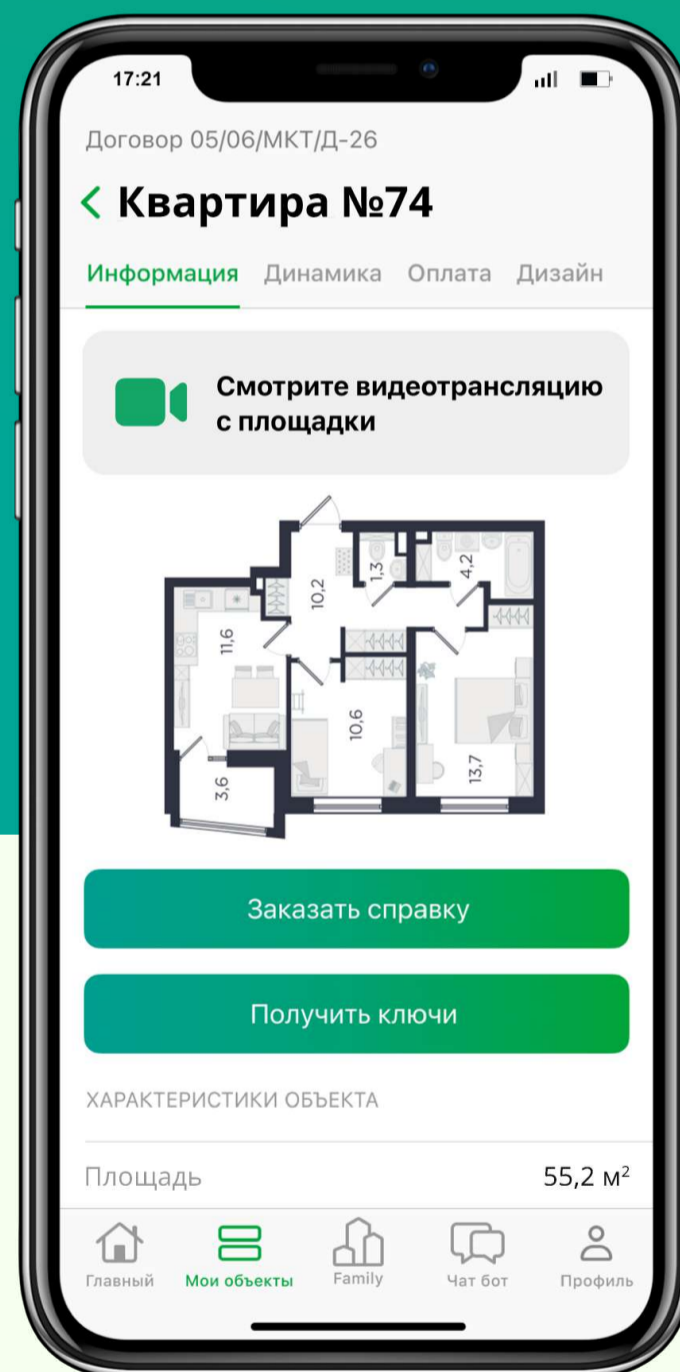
17:21

Договор 05/06/МКТ/Д-26

Квартира №74

Информация Динамика Оплата Дизайн

Смотрите видеотрансляцию с площадки

10,2
1,3
4,2
11,6
10,6
13,7
3,6

Заказать справку

Получить ключи

ХАРАКТЕРИСТИКИ ОБЪЕКТА

Площадь 55,2 м$^2$

Главный Мои объекты Family Чат бот Профиль